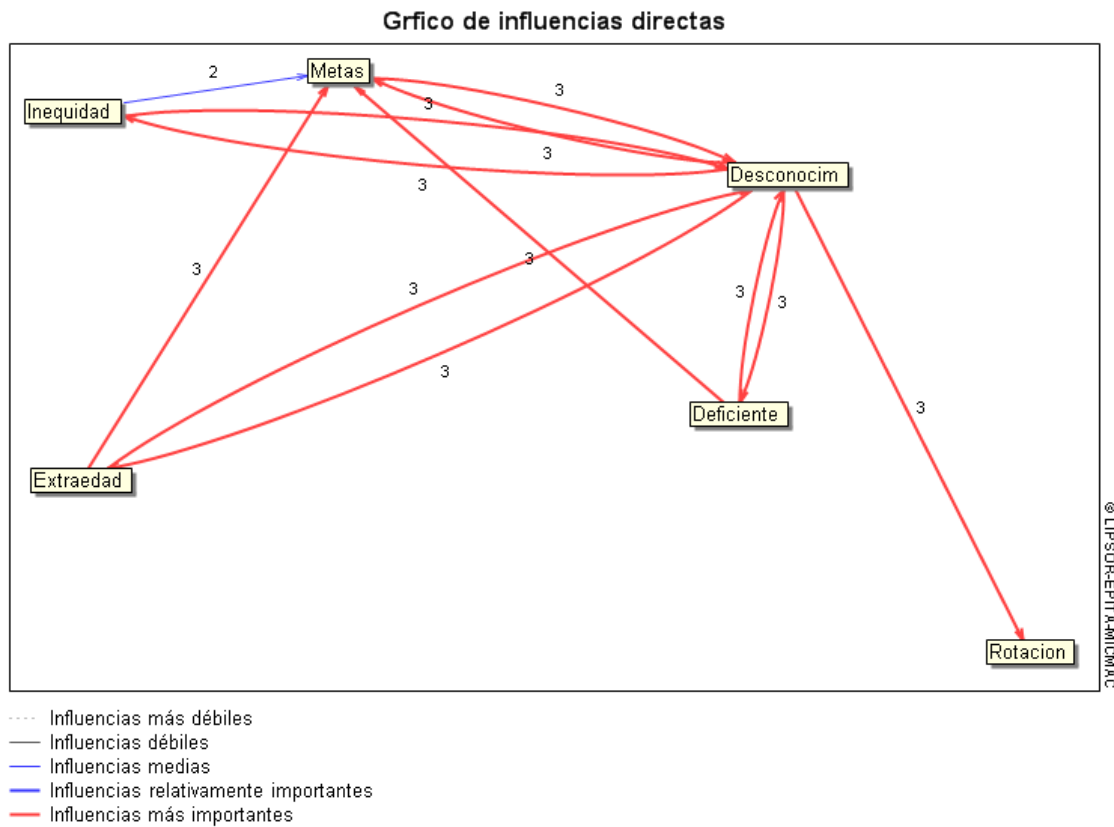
Grfico de influencias directas

2
Metas
Inequidad
3
3
3
Desconocim
3
3
3
3
3
3
3
Deficiente
3
Extraedad
Rotacion
© LIPSOR-EPITA-MICMAC

Influencias más débiles
Influencias débiles
Influencias medias
Influencias relativamente importantes
Influencias más importantes